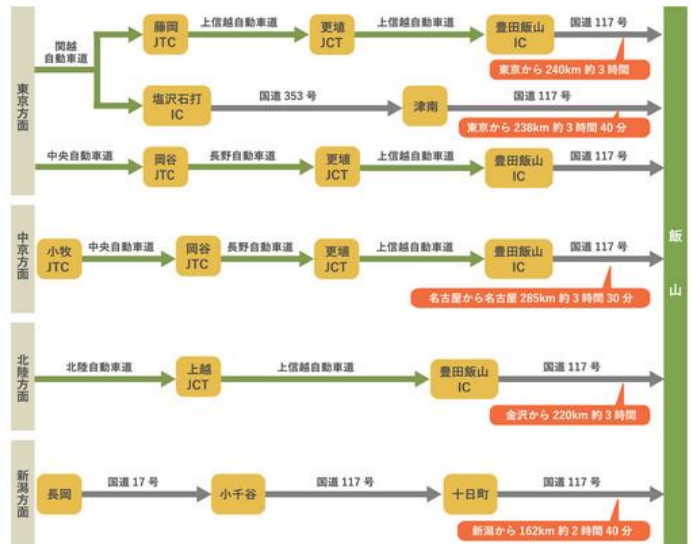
東京方面

関越自動車道
藤岡 JTC
上信越自動車道
更埴 JCT
上信越自動車道
豊田飯山 IC
国道 117 号
東京から 240km 約 3 時間

塩沢石打 IC
国道 353 号
津南
国道 117 号
東京から 238km 約 3 時間 40 分

中央自動車道
岡谷 JTC
長野自動車道
更埴 JCT
上信越自動車道
豊田飯山 IC
国道 117 号

中京方面

小牧 JTC
中央自動車道
岡谷 JTC
長野自動車道
更埴 JCT
上信越自動車道
豊田飯山 IC
国道 117 号
名古屋から名古屋 285km 約 3 時間 30 分

北陸方面

北陸自動車道
上越 JCT
上信越自動車道
豊田飯山 IC
国道 117 号
金沢から 220km 約 3 時間

新潟方面

長岡
国道 17 号
小千谷
国道 117 号
十日町
国道 117 号
新潟から 162km 約 2 時間 40 分

飯山